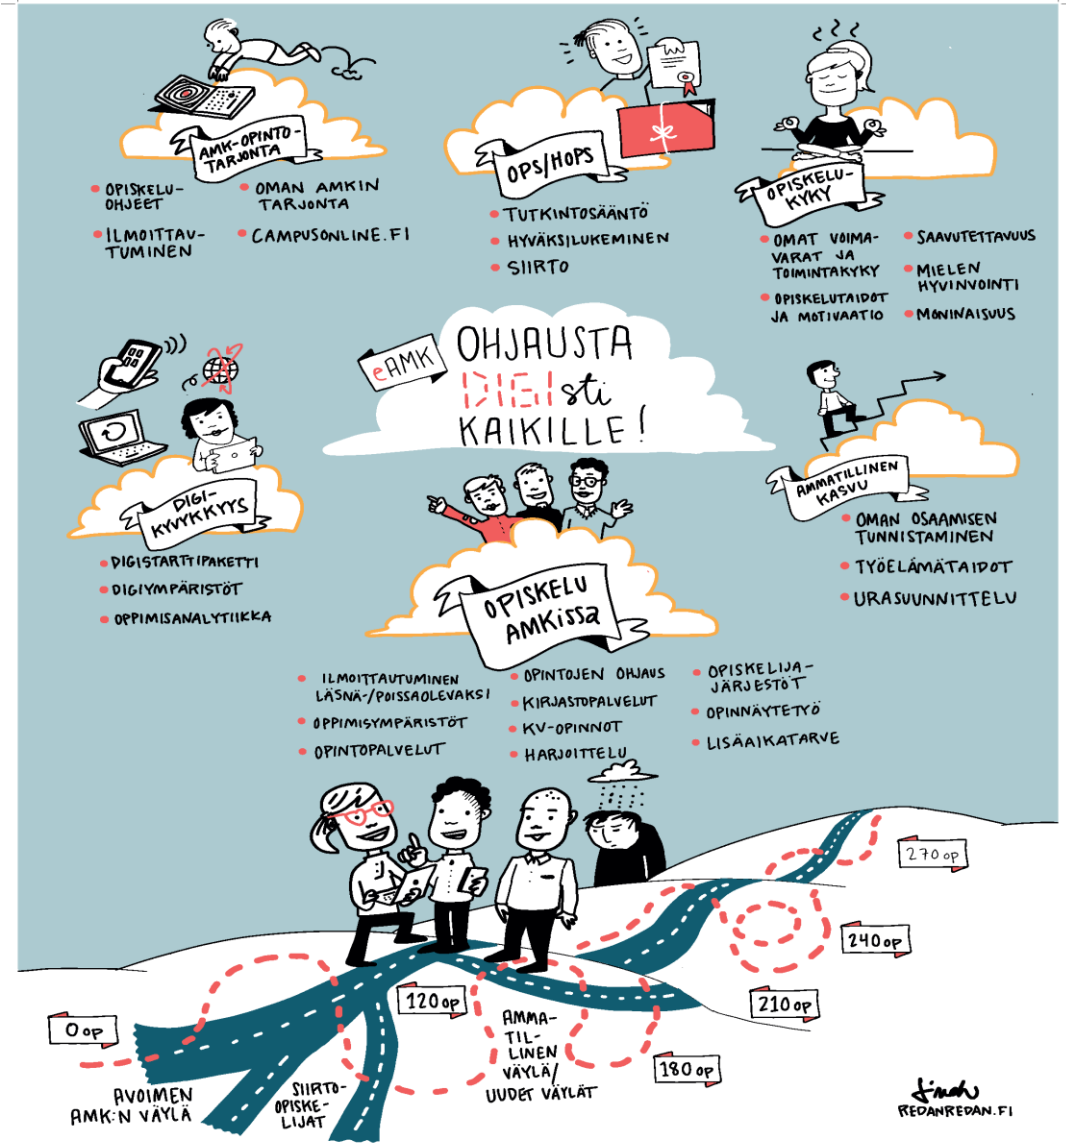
AMK-OPINTOTARJONTA

OPISKELUOHJEET
ILMOITTAUTUMINEN
OMAN AMKIN TARJONTA
CAMPUSONLINE.FI

OPS/HOPS

TUTKINTOSÄÄNTÖ
HYVÄKSILUKEMINEN
SIIRTO

OPISKELUKYKY

OMAT VOIMAVARAT JA TOIMINTAKYKY
OPISKELUTAIDOT JA MOTIVAATIO
SAAVUTETTAVUUS
MIELEN HYVINVOINTI
MONINAISUUS

eAMK OHJAUSTA DIGIsti KAIKILLE!

DIGIKYVYKKYYS

DIGISTARTTIPAKETTI
DIGIYMPÄRISTÖT
OPPIMISANALYTIIKKA

AMMATILLINEN KASVU

OMAN OSAAMISEN TUNNISTAMINEN
TYÖELÄMÄTAIDOT
URASUUNNITTELU

OPISKELU AMKissa

ILMOITTAUTUMINEN LÄSNÄ-/POISSAOLEVAKSI
OPPIMISYMPÄRISTÖT
OPINTOPALVELUT
OPINTOJEN OHJAUS
KIRJASTOPALVELUT
KV-OPINNOT
HARJOITTELU
OPISKELIJAJÄRJESTÖT
OPINNÄYTETYÖ
LISÄAIKATARVE

270 op
240 op
210 op
180 op
120 op
0 op

AVOIMEN AMK:N VÄYLÄ
SIIRTOOPISKELIJAT
AMMATILLINEN VÄYLÄ/ UUDET VÄYLÄT

Jinah
REDANREDAN.FI